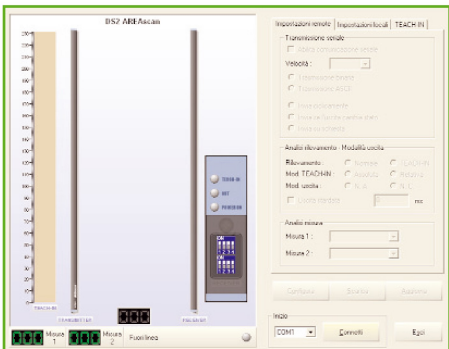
DS2 AREAscan

Impostazioni remote | Impostazioni locali | TEACH IN

Trasmissione seriale

Abilita comunicazione seriale

Velocità :

Trasmissione binaria

Trasmissione ASCII

Invio automatico

Invio su fronte uscita dati

Invio su richiesta

Analisi rilevamento - Modalità uscita

Rilevamento : Normale TEACH-IN

Mod. TEACH-IN : Assoluto Relativo

Mod. uscita : N.A. N.C.

Uscita ritardata ms

Analisi misura

Misura 1 :

Misura 2 :

Configura Scarica Applica

Inizio

COM1 Connetti Esci

TEACH IN

SET

POWER ON

000

Misura 1

Misura 2

Fuori linea